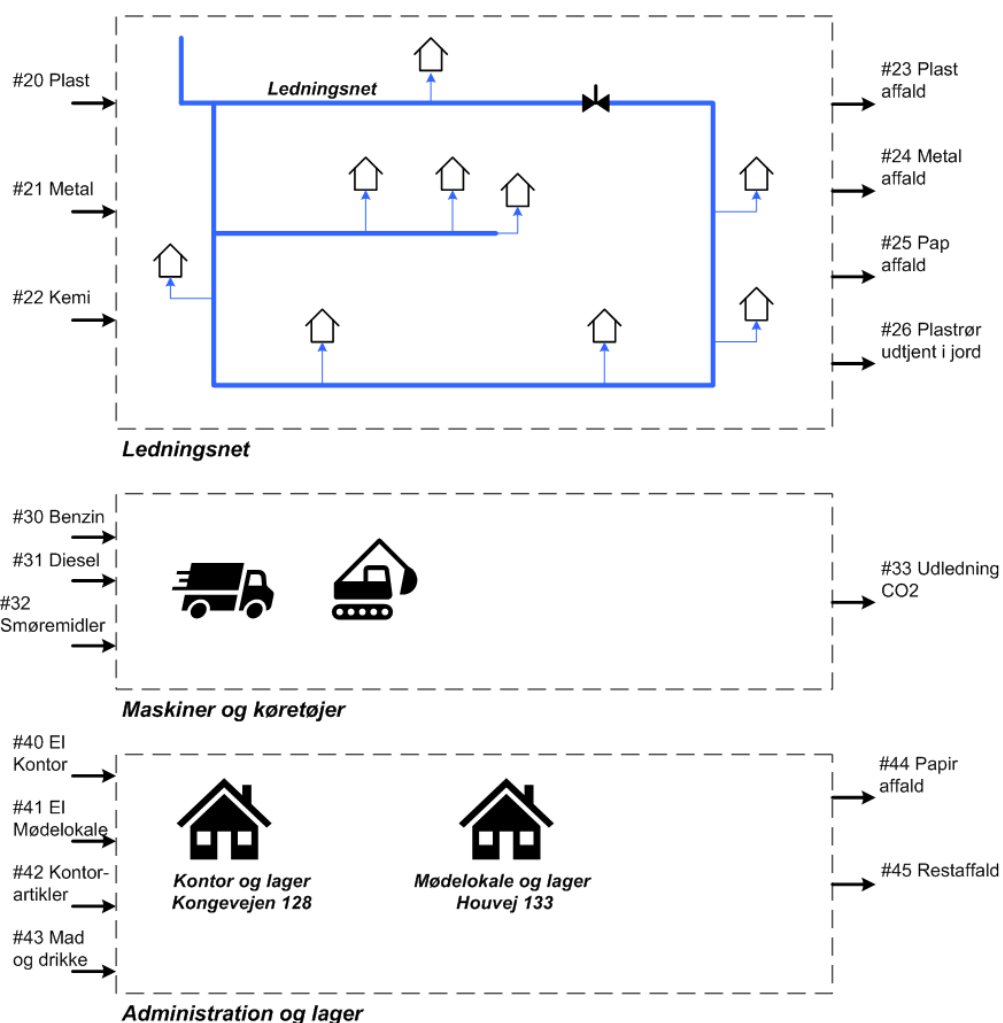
#20 Plast

#21 Metal

#22 Kemi

Ledningsnet

#23 Plast affald

#24 Metal affald

#25 Pap affald

#26 Plastrør udtjent i jord

Ledningsnet

#30 Benzin

#31 Diesel

#32 Smøremidler

#33 Udledning CO2

Maskiner og køretøjer

#40 El Kontor

#41 El Mødelokale

#42 Kontorartikler

#43 Mad og drikke

Kontor og lager Kongevejen 128

Mødelokale og lager Houvej 133

#44 Papir affald

#45 Restaffald

Administration og lager